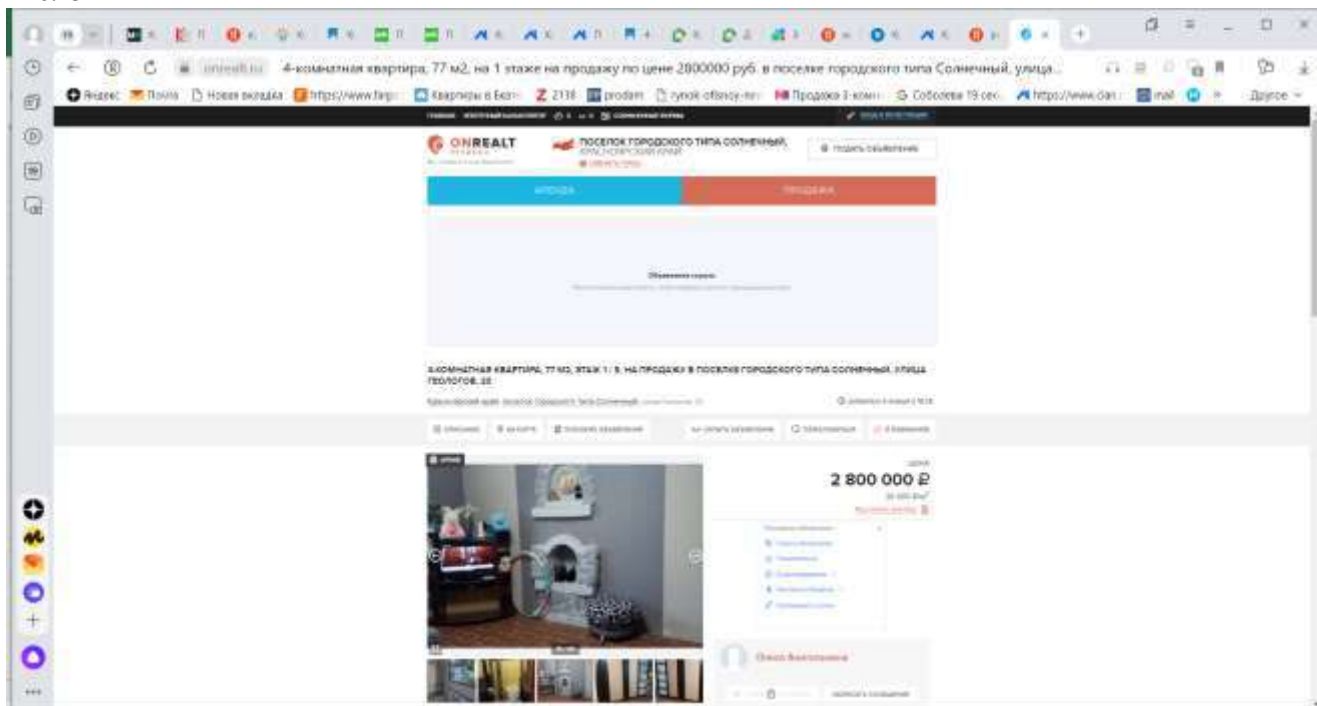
onrealt.ru 4-комнатная квартира, 77 м2, на 1 этаже на продажу по цене 2800000 руб. в поселке городского типа Солнечный, улица...

Яндекс Почта Новая вкладка https://www.farp Квартиры в Екат 2138 prodam rynok-ofisnoy-ne Продажа 3-комн Соболева 19 сек https://www.dan mail Другое

ONREALT

ПОСЕЛОК ГОРОДСКОГО ТИПА СОЛНЕЧНЫЙ, КРАСНОЯРСКИЙ КРАЙ

Подать объявление

АРЕНДА ПРОДАЖА

4-КОМНАТНАЯ КВАРТИРА, 77 М2, ЭТАЖ 1 / 5, НА ПРОДАЖУ В ПОСЕЛКЕ ГОРОДСКОГО ТИПА СОЛНЕЧНЫЙ, УЛИЦА ГЕОЛОГОВ, 10

2 800 000 ₽

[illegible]